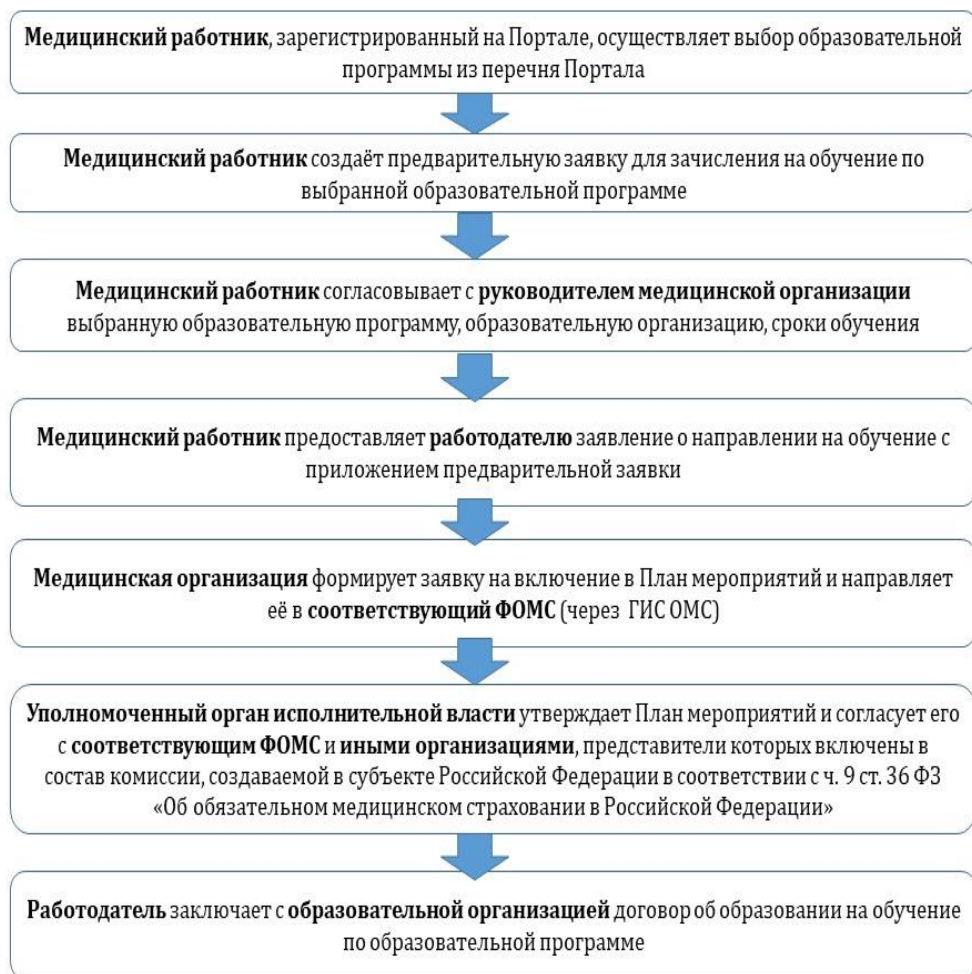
Медицинский работник, зарегистрированный на Портале, осуществляет выбор образовательной программы из перечня Портала

Медицинский работник создаёт предварительную заявку для зачисления на обучение по выбранной образовательной программе

Медицинский работник согласовывает с руководителем медицинской организации выбранную образовательную программу, образовательную организацию, сроки обучения

Медицинский работник предоставляет работодателю заявление о направлении на обучение с приложением предварительной заявки

Медицинская организация формирует заявку на включение в План мероприятий и направляет её в соответствующий ФОМС (через ГИС ОМС)

Уполномоченный орган исполнительной власти утверждает План мероприятий и согласует его с соответствующим ФОМС и иными организациями, представители которых включены в состав комиссии, создаваемой в субъекте Российской Федерации в соответствии с ч. 9 ст. 36 ФЗ «Об обязательном медицинском страховании в Российской Федерации»

Работодатель заключает с образовательной организацией договор об образовании на обучение по образовательной программе